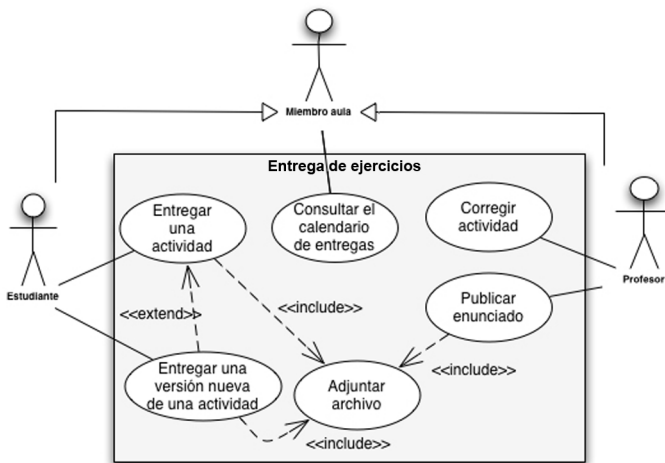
Miembro aula

Entrega de ejercicios

Estudiante

Profesor

Entregar una actividad

Consultar el calendario de entregas

Corregir actividad

Publicar enunciado

<<include>>

<<extend>>

Entregar una versión nueva de una actividad

Adjuntar archivo

<<include>>

<<include>>